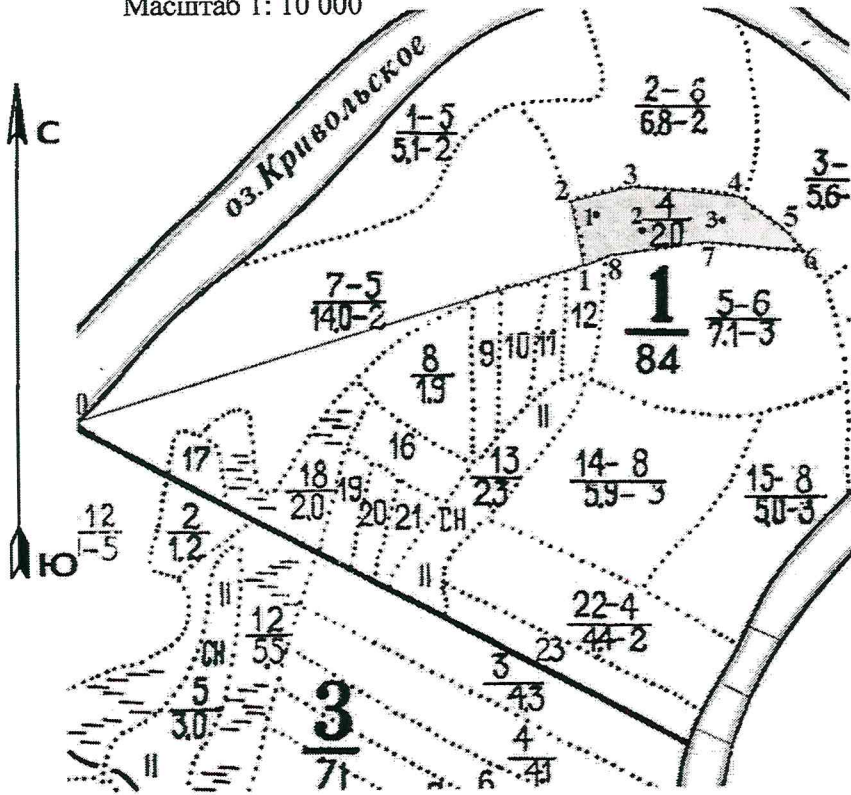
Масштаб 1: 10 000

оз. Криволъское

С

Ю

$\frac{1-5}{5,1-2}$

$\frac{2-6}{6,8-2}$

$\frac{3-}{5,6-}$

2 3 4 5 6 7 8

1• $^{2}\frac{4}{2,0}$ 3•

1

$\frac{1}{84}$

$\frac{5-6}{7,1-3}$

$\frac{7-5}{14,0-2}$

12

9 10 11

$\frac{8}{1,9}$

0

II

16

$\frac{13}{2,3}$

$\frac{14-8}{5,9-3}$

$\frac{15-8}{5,0-3}$

17

$\frac{18}{2,0}$ 19

20 21 СН

$\frac{12}{1-5}$

$\frac{2}{1,2}$

II

II

$\frac{22-4}{4,4-2}$

23

$\frac{12}{5,5}$

СН

$\frac{3}{4,3}$

$\frac{5}{3,0}$

$\frac{3}{71}$

$\frac{4}{4,1}$

II

6